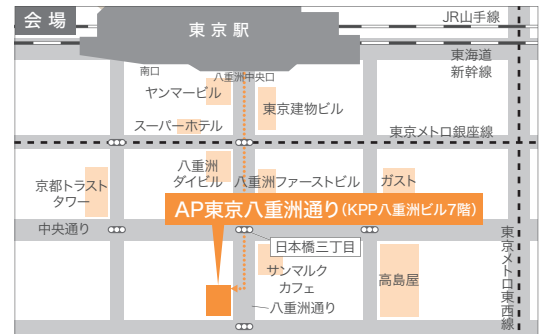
会場

東京駅

JR山手線

南口

八重洲中央口

東海道新幹線

ヤンマービル

東京建物ビル

スーパーホテル

東京メトロ銀座線

八重洲ダイビル

八重洲ファーストビル

ガスト

京都トラストタワー

AP東京八重洲通り(KPP八重洲ビル7階)

中央通り

日本橋三丁目

東京メトロ東西線

サンマルクカフェ

高島屋

八重洲通り